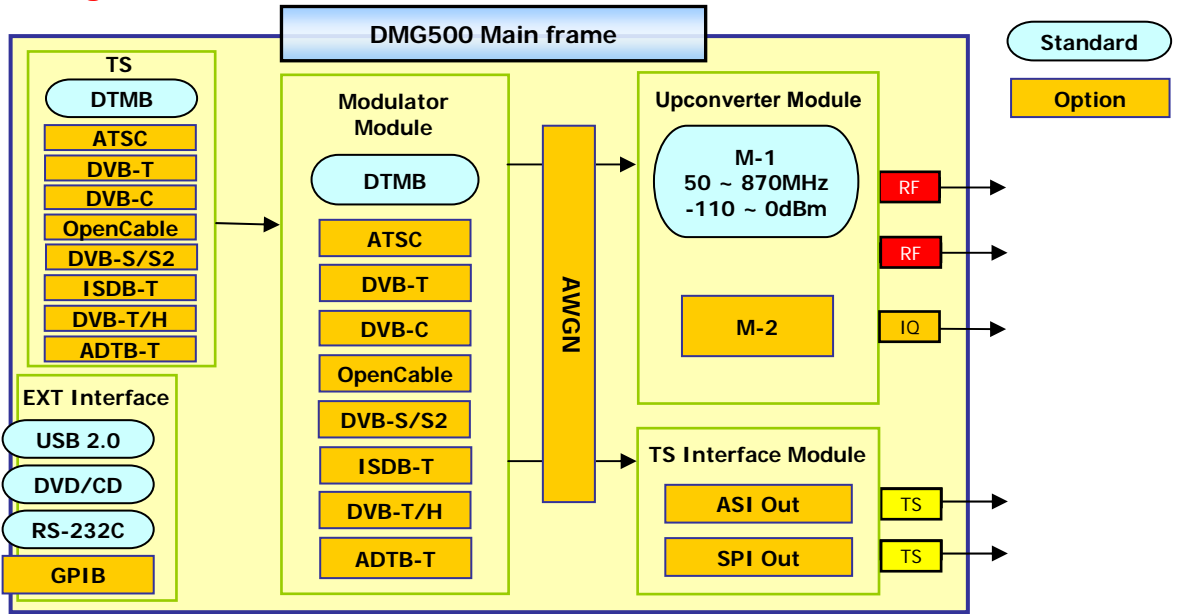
DMG500 Main frame

Standard

Option

TS

DTMB

ATSC

DVB-T

DVB-C

OpenCable

DVB-S/S2

ISDB-T

DVB-T/H

ADTB-T

EXT Interface

USB 2.0

DVD/CD

RS-232C

GPIB

Modulator Module

DTMB

ATSC

DVB-T

DVB-C

OpenCable

DVB-S/S2

ISDB-T

DVB-T/H

ADTB-T

AWGN

Upconverter Module

M-1
50 ~ 870MHz
-110 ~ 0dBm

M-2

RF

RF

IQ

TS Interface Module

ASI Out

SPI Out

TS

TS